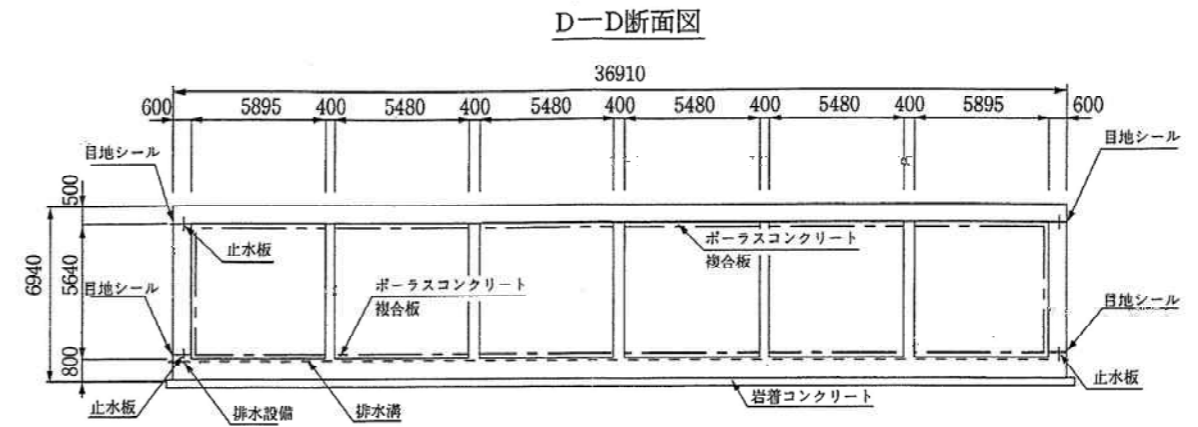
D一D断面図

36910

600
5895
400
5480
400
5480
400
5480
400
5480
400
5895
600

目地シール
目地シール

500
6940
5640
800

止水板
ポーラスコンクリート
複合板
ポーラスコンクリート
複合板
目地シール
目地シール
止水板
止水板
排水設備
排水溝
岩着コンクリート